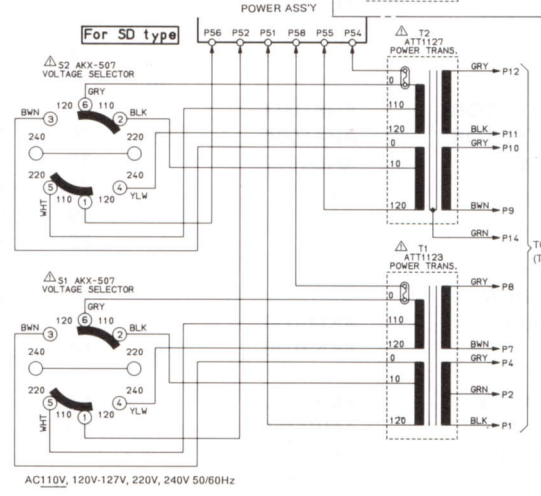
POWER ASS'Y

For SD type

P56 P52 P51 P58 P55 P54

⚠ S2 AKX-507
VOLTAGE SELECTOR

GRY
120 6 110
BWN 3
2 BLK
240
220
220
5
4 240
WHT
110 1 120 YLW

⚠ T2
ATT1127
POWER TRANS.

0
110
120
0
10
120

GRY P12
BLK P11
GRY P10
BWN P9
GRN P14

⚠ T1
ATT1123
POWER TRANS.

0
110
120
0
10
120

GRY P8
BWN P7
GRY P4
GRN P2
BLK P1

⚠ S1 AKX-507
VOLTAGE SELECTOR

GRY
120 6 110
BWN 3
2 BLK
240
220
220
5
4 240
WHT
110 1 120 YLW

TO
(T

AC110V, 120V-127V, 220V, 240V 50/60Hz